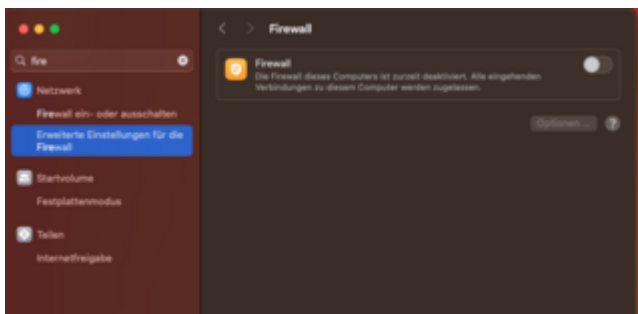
fire

Netzwerk

Firewall ein- oder ausschalten

Erweiterte Einstellungen für die Firewall

Startvolume

Festplattenmodus

Teilen

Internetfreigabe

Firewall

Firewall

Die Firewall dieses Computers ist zurzeit deaktiviert. Alle eingehenden Verbindungen zu diesem Computer werden zugelassen.

Optionen ...

?